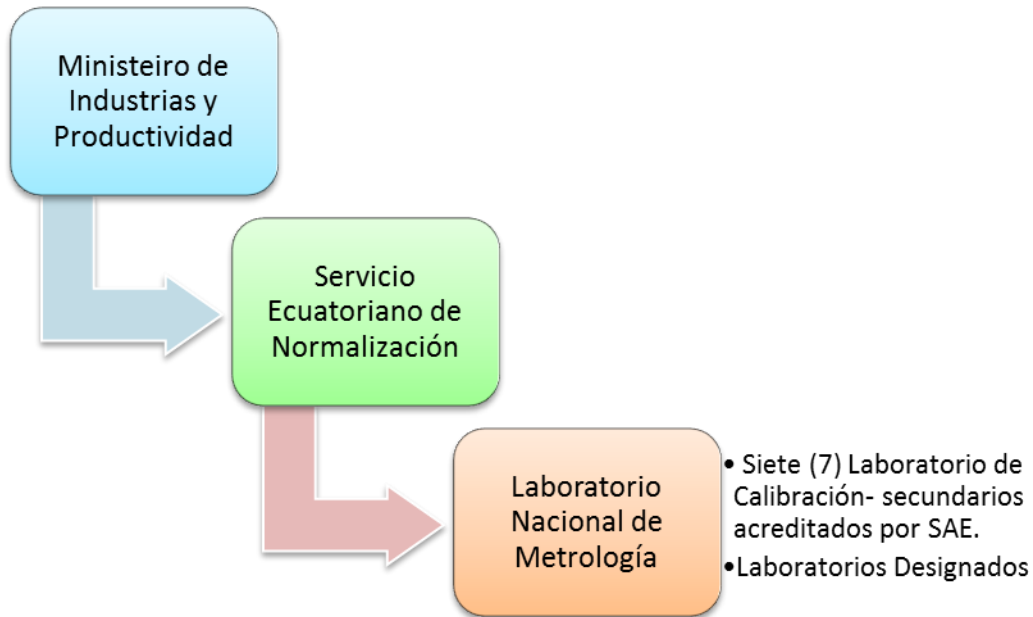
Ministeiro de Industrias y Productividad

Servicio Ecuatoriano de Normalización

Laboratorio Nacional de Metrología

• Siete (7) Laboratorio de Calibración- secundarios acreditados por SAE.
•Laboratorios Designados